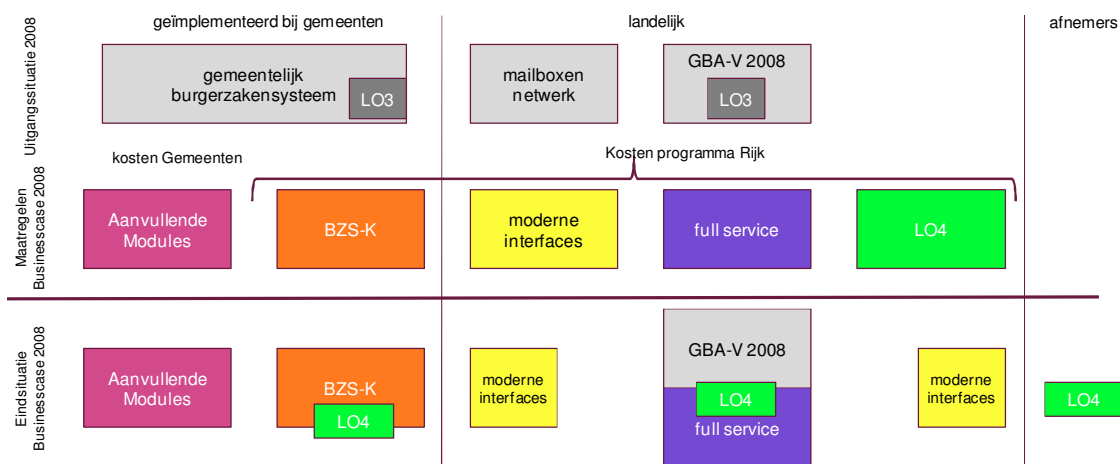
Uitgangssituatie 2008

geïmplementeerd bij gemeenten

landelijk

afnemers

gemeentelijk burgerzakensysteem

LO3

mailboxen netwerk

GBA-V 2008

LO3

Maatregelen Businesscase 2008

kosten Gemeenten

Kosten programma Rijk

Aanvullende Modules

BZS-K

moderne interfaces

full service

LO4

Eindsituatie Businesscase 2008

Aanvullende Modules

BZS-K

LO4

moderne interfaces

GBA-V 2008

LO4

full service

moderne interfaces

LO4